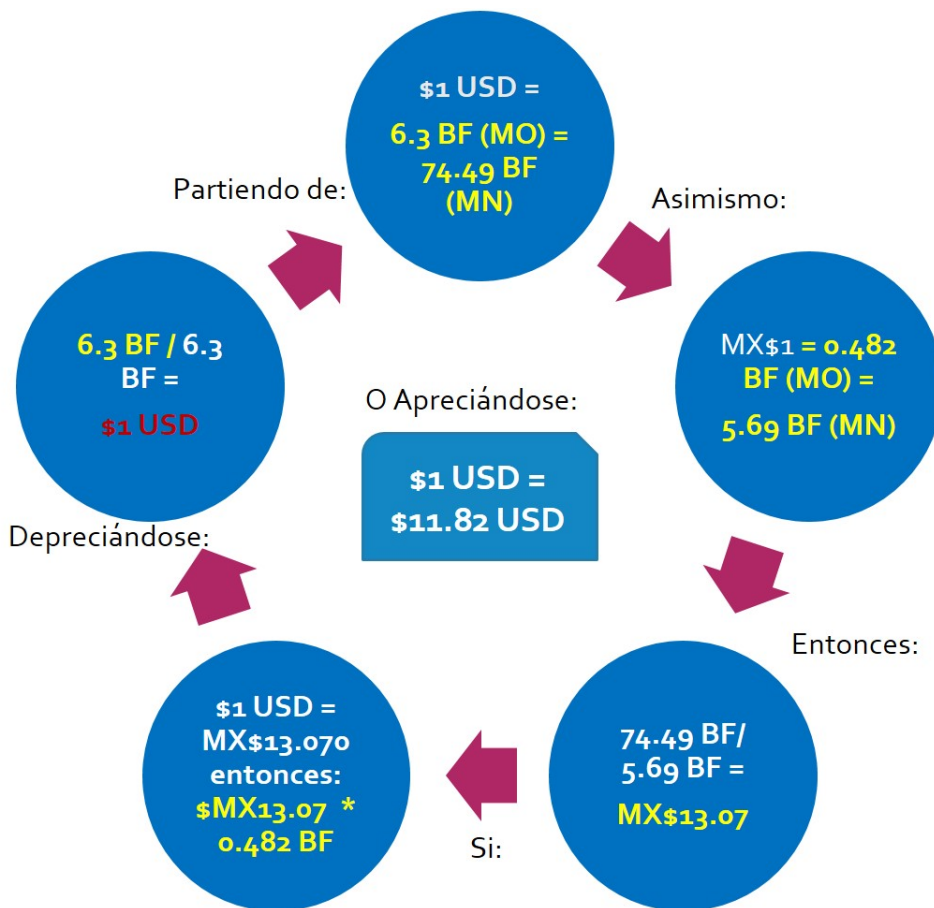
Partiendo de:

$1 USD =

6.3 BF (MO) = 74.49 BF (MN)

Asimismo:

MX$1 = 0.482 BF (MO) =

5.69 BF (MN)

Entonces:

74.49 BF/ 5.69 BF =

MX$13.07

Si:

$1 USD = MX$13.070 entonces: $MX13.07 * 0.482 BF

Depreciándose:

6.3 BF / 6.3 BF =

$1 USD

O Apreciándose:

$1 USD = $11.82 USD